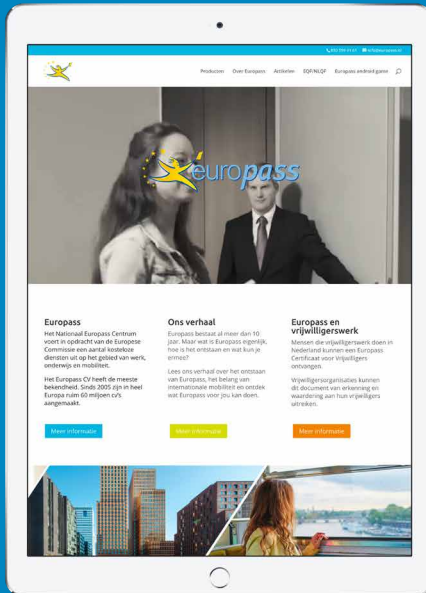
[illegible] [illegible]

Producten Over Europass Artikelen EQF/NLQF Europass android game

europass

Europass

Het Nationaal Europass Centrum voert in opdracht van de Europese Commissie een aantal kosteloze diensten uit op het gebied van werk, onderwijs en mobiliteit.

Het Europass CV heeft de meeste bekendheid. Sinds 2005 zijn in heel Europa ruim 60 miljoen cv's aangemaakt.

Meer informatie

Ons verhaal

Europass bestaat al meer dan 10 jaar. Maar wat is Europass eigenlijk, hoe is het ontstaan en wat kun je ermee?

Lees ons verhaal over het ontstaan van Europass, het belang van internationale mobiliteit en ontdek wat Europass voor jou kan doen.

Meer informatie

Europass en vrijwilligerswerk

Mensen die vrijwilligerswerk doen in Nederland kunnen een Europass Certificaat voor vrijwilligers ontvangen.

Vrijwilligersorganisaties kunnen dit document van erkenning en waardering aan hun vrijwilligers uitreiken.

Meer informatie